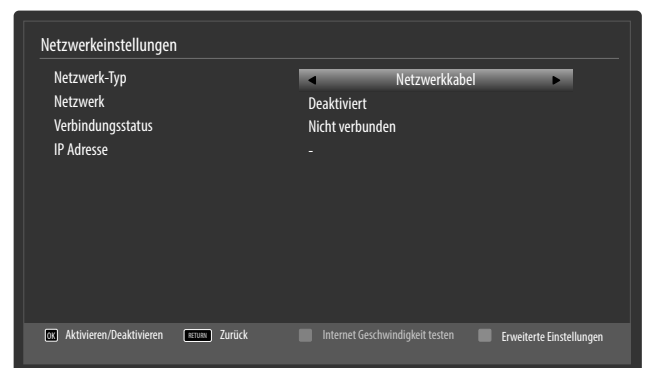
Netzwerkeinstellungen

Netzwerk-Typ ◄ Netzwerkkabel ►
Netzwerk Deaktiviert
Verbindungsstatus Nicht verbunden
IP Adresse -

OK Aktivieren/Deaktivieren RETURN Zurück Internet Geschwindigkeit testen Erweiterte Einstellungen